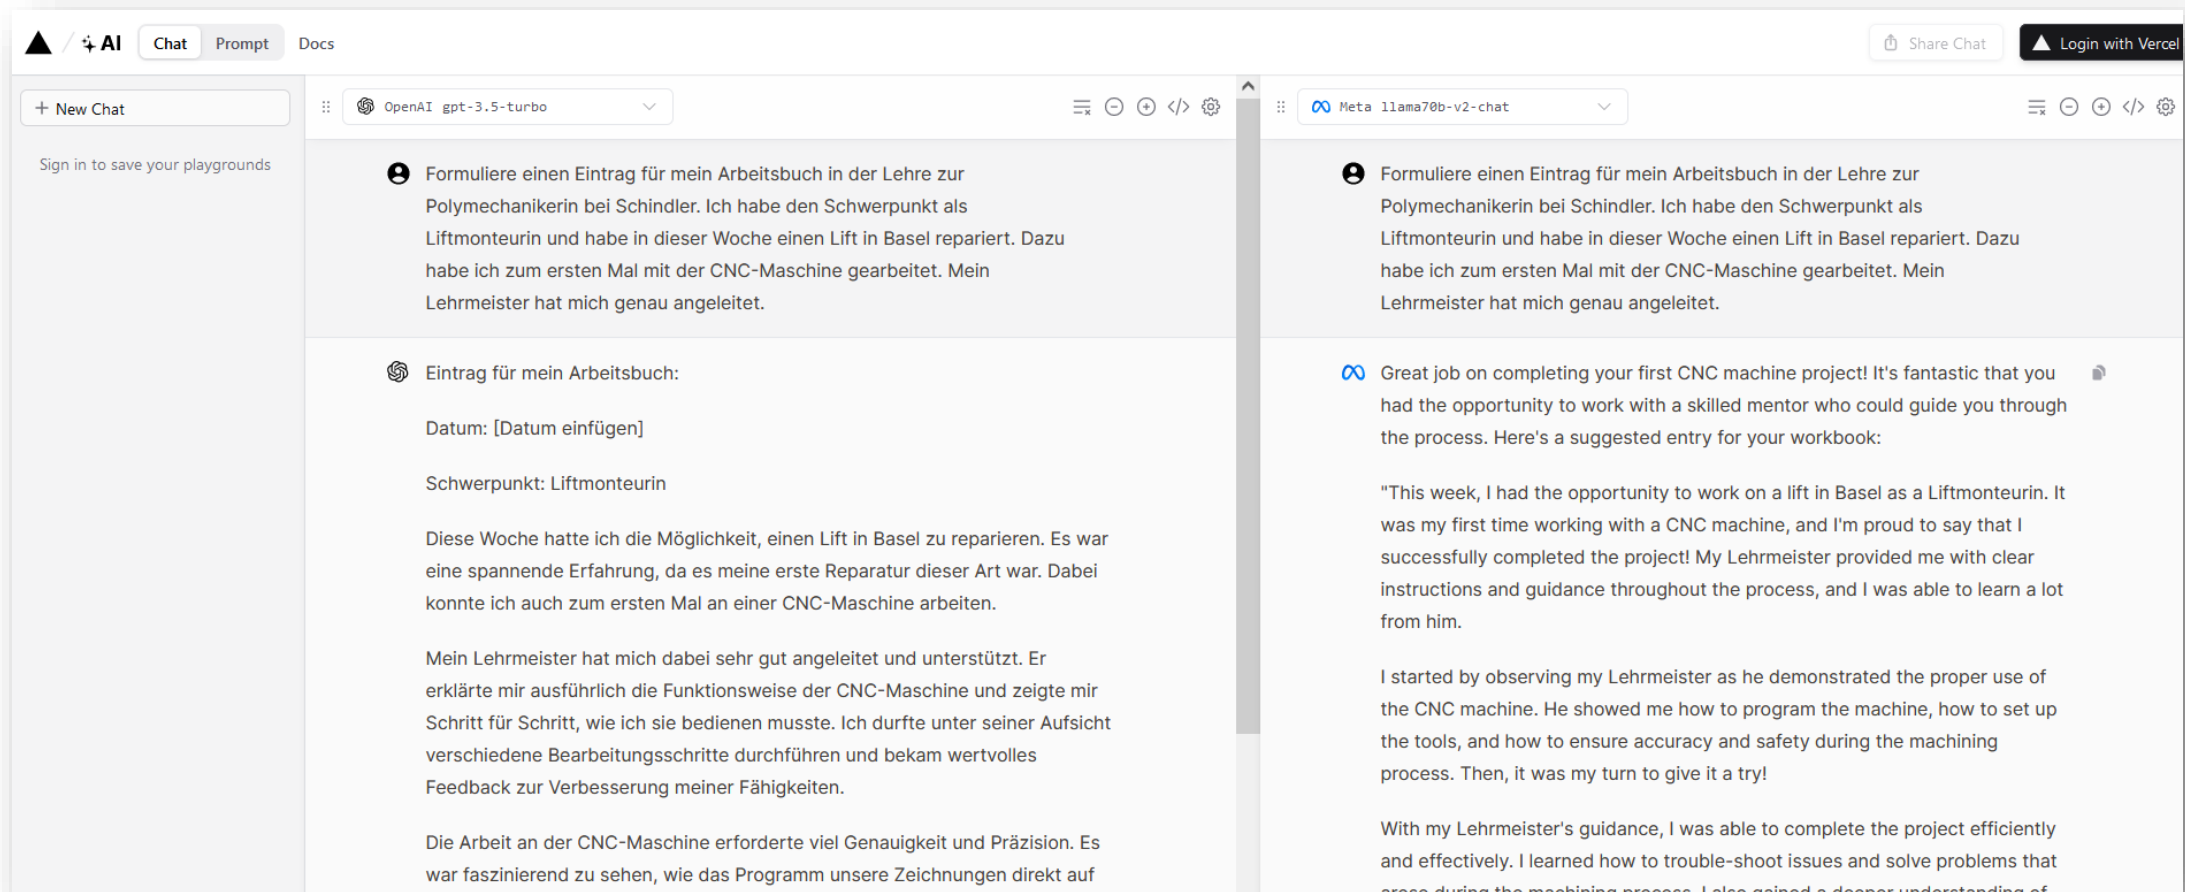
AI Chat Prompt Docs

Share Chat Login with Vercel

+ New Chat

Sign in to save your playgrounds

OpenAI gpt-3.5-turbo

Formuliere einen Eintrag für mein Arbeitsbuch in der Lehre zur Polymechanikerin bei Schindler. Ich habe den Schwerpunkt als Liftmonteurin und habe in dieser Woche einen Lift in Basel repariert. Dazu habe ich zum ersten Mal mit der CNC-Maschine gearbeitet. Mein Lehrmeister hat mich genau angeleitet.

Eintrag für mein Arbeitsbuch:

Datum: [Datum einfügen]

Schwerpunkt: Liftmonteurin

Diese Woche hatte ich die Möglichkeit, einen Lift in Basel zu reparieren. Es war eine spannende Erfahrung, da es meine erste Reparatur dieser Art war. Dabei konnte ich auch zum ersten Mal an einer CNC-Maschine arbeiten.

Mein Lehrmeister hat mich dabei sehr gut angeleitet und unterstützt. Er erklärte mir ausführlich die Funktionsweise der CNC-Maschine und zeigte mir Schritt für Schritt, wie ich sie bedienen musste. Ich durfte unter seiner Aufsicht verschiedene Bearbeitungsschritte durchführen und bekam wertvolles Feedback zur Verbesserung meiner Fähigkeiten.

Die Arbeit an der CNC-Maschine erforderte viel Genauigkeit und Präzision. Es war faszinierend zu sehen, wie das Programm unsere Zeichnungen direkt auf

Meta llama70b-v2-chat

Formuliere einen Eintrag für mein Arbeitsbuch in der Lehre zur Polymechanikerin bei Schindler. Ich habe den Schwerpunkt als Liftmonteurin und habe in dieser Woche einen Lift in Basel repariert. Dazu habe ich zum ersten Mal mit der CNC-Maschine gearbeitet. Mein Lehrmeister hat mich genau angeleitet.

Great job on completing your first CNC machine project! It's fantastic that you had the opportunity to work with a skilled mentor who could guide you through the process. Here's a suggested entry for your workbook:

"This week, I had the opportunity to work on a lift in Basel as a Liftmonteurin. It was my first time working with a CNC machine, and I'm proud to say that I successfully completed the project! My Lehrmeister provided me with clear instructions and guidance throughout the process, and I was able to learn a lot from him.

I started by observing my Lehrmeister as he demonstrated the proper use of the CNC machine. He showed me how to program the machine, how to set up the tools, and how to ensure accuracy and safety during the machining process. Then, it was my turn to give it a try!

With my Lehrmeister's guidance, I was able to complete the project efficiently and effectively. I learned how to trouble-shoot issues and solve problems that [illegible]